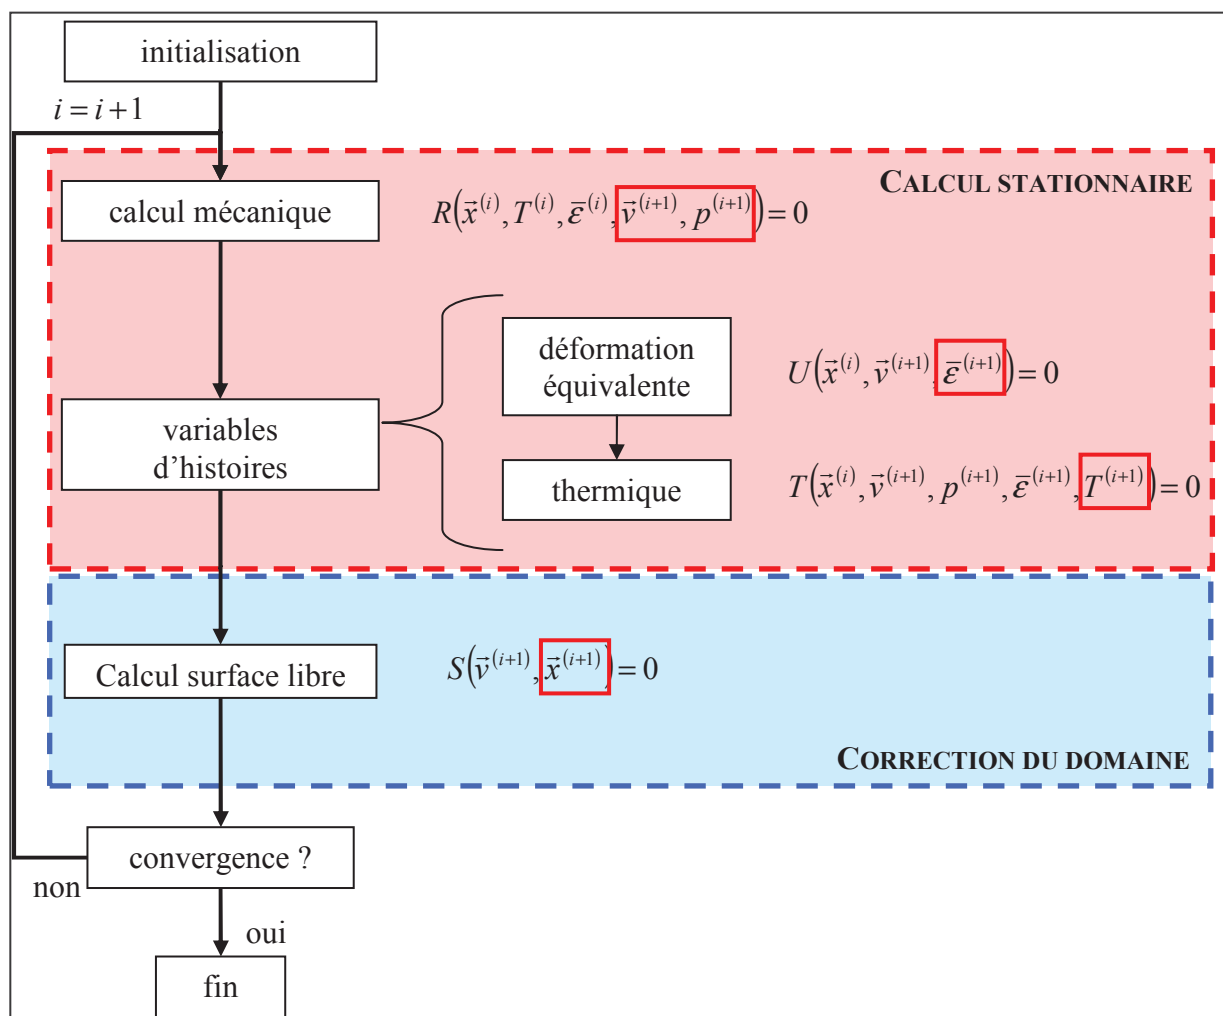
initialisation

$i = i + 1$

CALCUL STATIONNAIRE

calcul mécanique

$R\left(\vec{x}^{(i)}, T^{(i)}, \bar{\varepsilon}^{(i)}, \vec{v}^{(i+1)}, p^{(i+1)}\right) = 0$

variables d'histoires

déformation équivalente

$U\left(\vec{x}^{(i)}, \vec{v}^{(i+1)}, \bar{\varepsilon}^{(i+1)}\right) = 0$

thermique

$T\left(\vec{x}^{(i)}, \vec{v}^{(i+1)}, p^{(i+1)}, \bar{\varepsilon}^{(i+1)}, T^{(i+1)}\right) = 0$

Calcul surface libre

$S\left(\vec{v}^{(i+1)}, \vec{x}^{(i+1)}\right) = 0$

CORRECTION DU DOMAINE

convergence ?

non

oui

fin